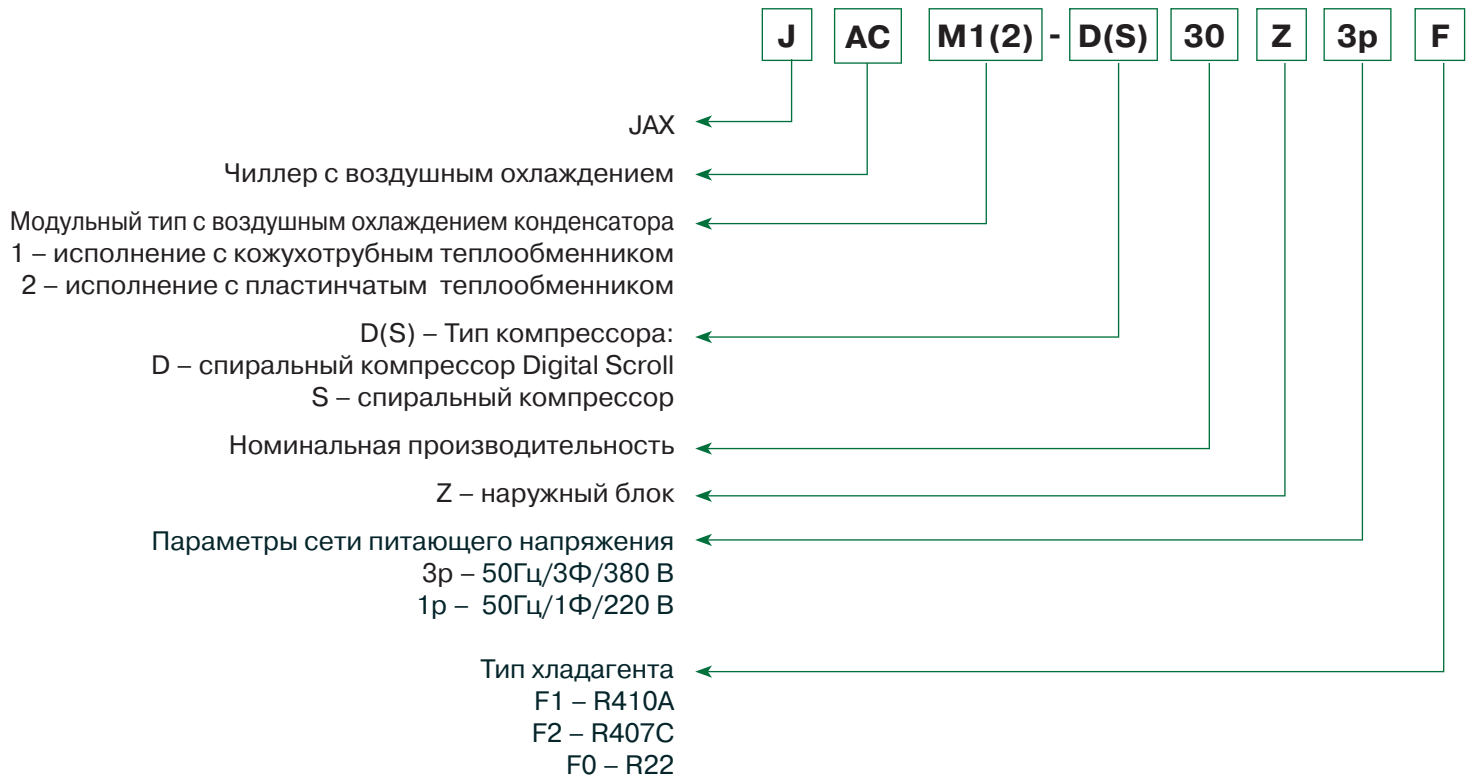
J AC M1(2) - D(S) 30 Z 3p F

JAX

Чиллер с воздушным охлаждением

Модульный тип с воздушным охлаждением конденсатора
1 – исполнение с кожухотрубным теплообменником
2 – исполнение с пластинчатым теплообменником

D(S) – Тип компрессора:
D – спиральный компрессор Digital Scroll
S – спиральный компрессор

Номинальная производительность

Z – наружный блок

Параметры сети питающего напряжения
3p – 50Гц/3Ф/380 В
1p – 50Гц/1Ф/220 В

Тип хладагента
F1 – R410A
F2 – R407C
F0 – R22